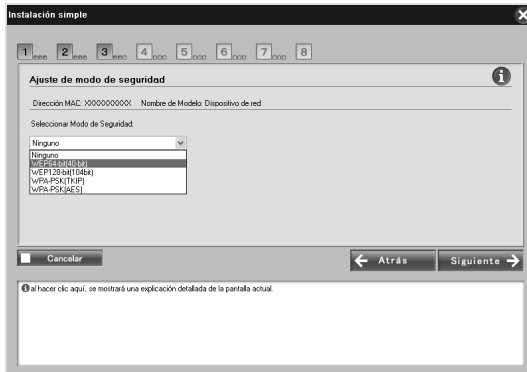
Instalación simple

1 2 3 4 5 6 7 8

Ajuste de modo de seguridad

Dirección MAC: XXXXXXXXXXXX Nombre de Modelo: Dispositivo de red

Seleccionar Modo de Seguridad:

Ninguno
Ninguno
WEP64-bit(40-bit)
WEP128-bit(104bit)
WPA-PSK(TKIP)
WPA-PSK(AES)

Cancelar

Atrás

Siguiente

al hacer clic aquí, se mostrará una explicación detallada de la pantalla actual.